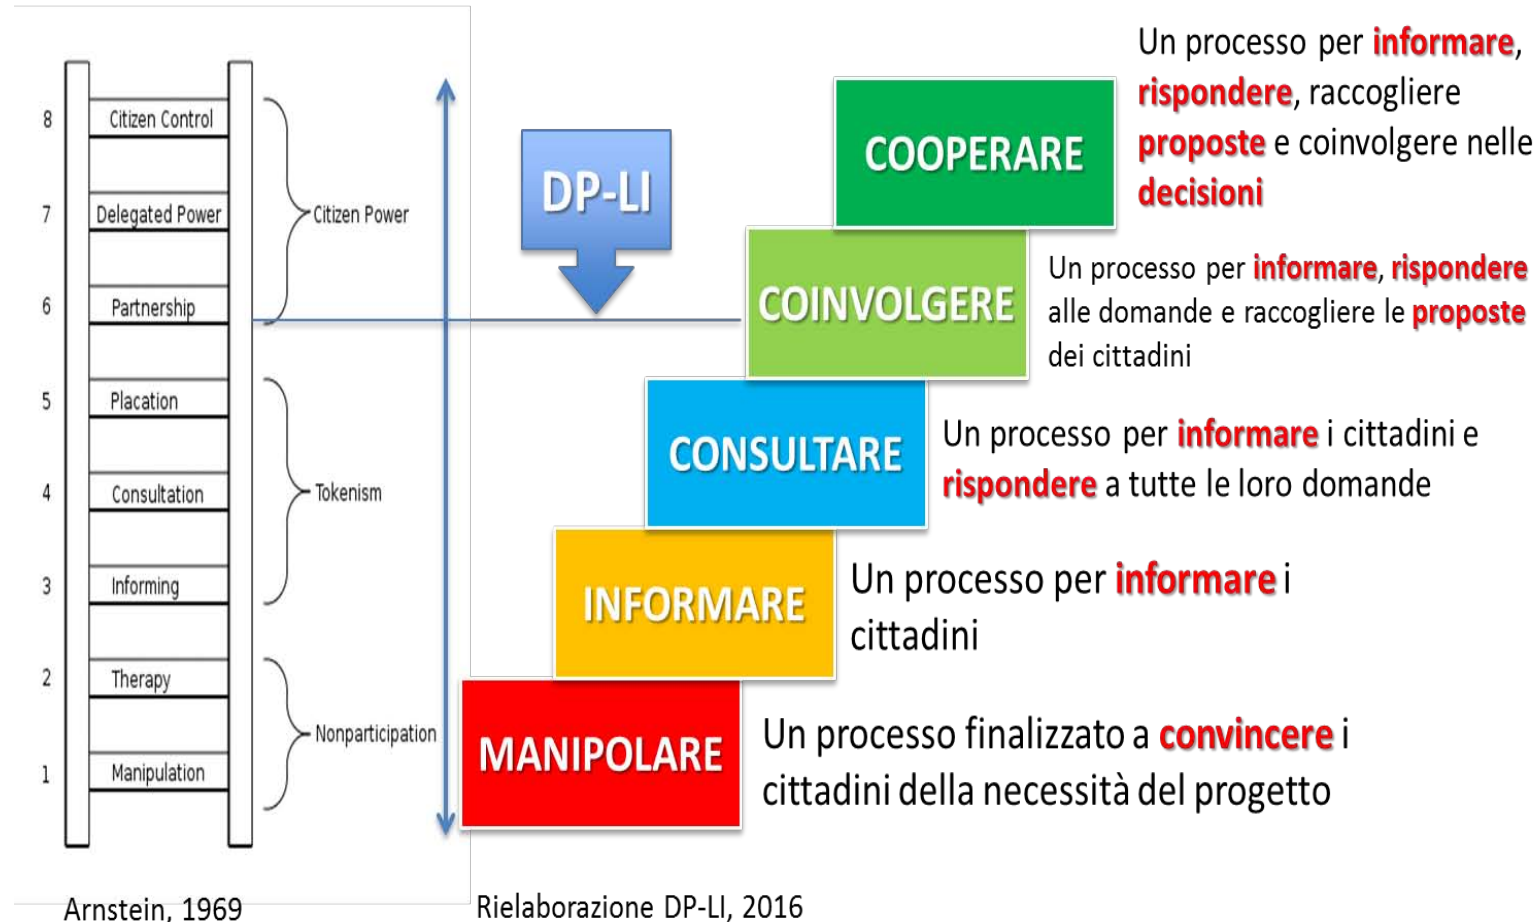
8 Citizen Control
7 Delegated Power
6 Partnership
5 Placation
4 Consultation
3 Informing
2 Therapy
1 Manipulation

Citizen Power
Tokenism
Nonparticipation

DP-LI

COOPERARE
Un processo per informare, rispondere, raccogliere proposte e coinvolgere nelle decisioni

COINVOLGERE
Un processo per informare, rispondere alle domande e raccogliere le proposte dei cittadini

CONSULTARE
Un processo per informare i cittadini e rispondere a tutte le loro domande

INFORMARE
Un processo per informare i cittadini

MANIPOLARE
Un processo finalizzato a convincere i cittadini della necessità del progetto

Arnstein, 1969
Rielaborazione DP-LI, 2016